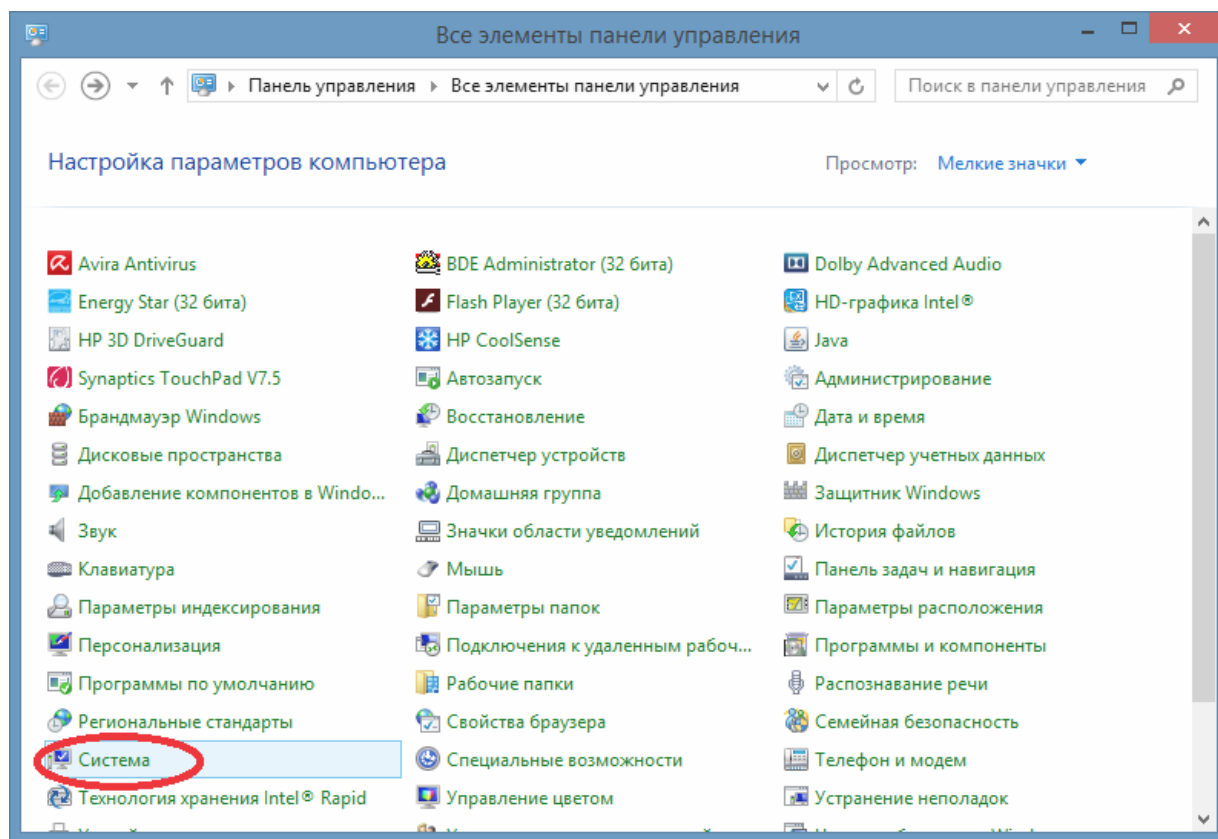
Все элементы панели управления

Панель управления ▸ Все элементы панели управления

Поиск в панели управления

Настройка параметров компьютера

Просмотр: Мелкие значки ▾

Avira Antivirus
Energy Star (32 бита)
HP 3D DriveGuard
Synaptics TouchPad V7.5
Брандмауэр Windows
Дисковые пространства
Добавление компонентов в Windo...
Звук
Клавиатура
Параметры индексирования
Персонализация
Программы по умолчанию
Региональные стандарты
Система
Технология хранения Intel® Rapid

BDE Administrator (32 бита)
Flash Player (32 бита)
HP CoolSense
Автозапуск
Восстановление
Диспетчер устройств
Домашняя группа
Значки области уведомлений
Мышь
Параметры папок
Подключения к удаленным рабоч...
Рабочие папки
Свойства браузера
Специальные возможности
Управление цветом

Dolby Advanced Audio
HD-графика Intel®
Java
Администрирование
Дата и время
Диспетчер учетных данных
Защитник Windows
История файлов
Панель задач и навигация
Параметры расположения
Программы и компоненты
Распознавание речи
Семейная безопасность
Телефон и модем
Устранение неполадок